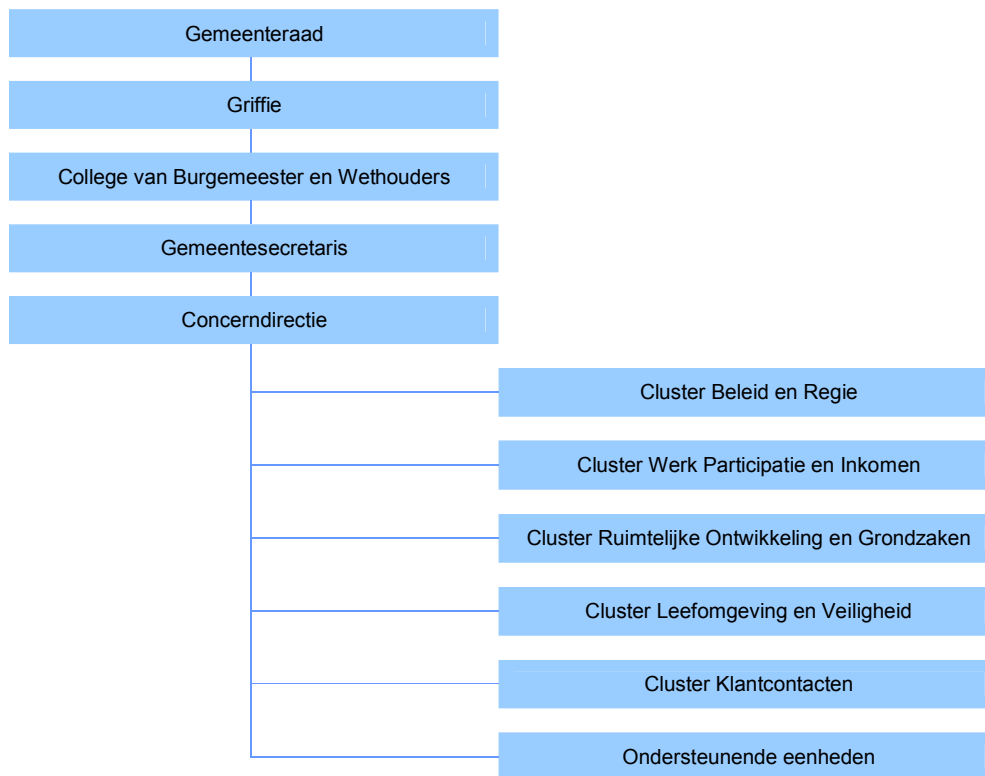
Gemeenteraad

Griffie

College van Burgemeester en Wethouders

Gemeentesecretaris

Concerndirectie

Cluster Beleid en Regie

Cluster Werk Participatie en Inkomen

Cluster Ruimtelijke Ontwikkeling en Grondzaken

Cluster Leefomgeving en Veiligheid

Cluster Klantcontacten

Ondersteunende eenheden